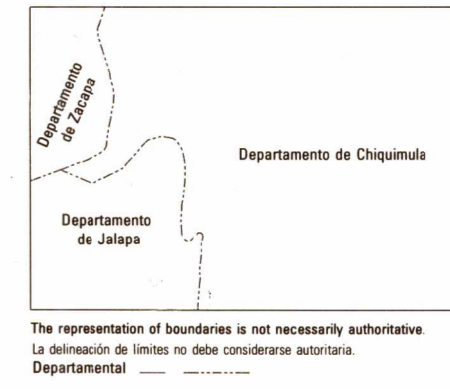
Departamento de Zacapa

Departamento de Chiquimula

Departamento de Jalapa

The representation of boundaries is not necessarily authoritative.
La delineación de límites no debe considerarse autoritaria.
Departamental